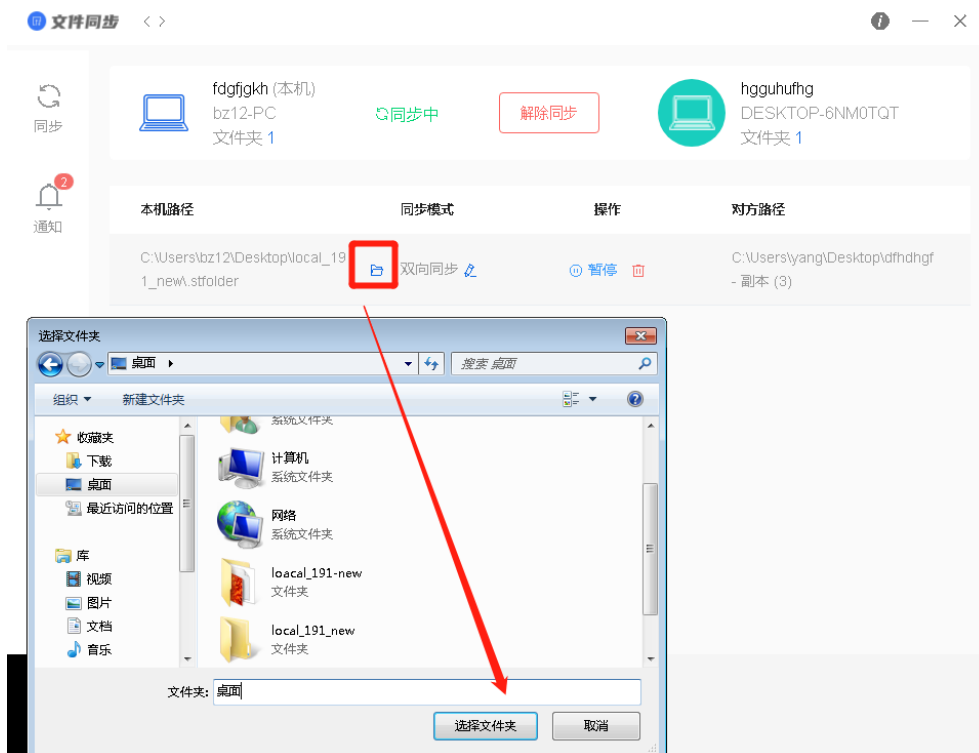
文件同步

同步

2
通知

fdgfjgkh (本机)
bz12-PC
文件夹 1

同步中

解除同步

hgguhufhg
DESKTOP-6NM0TQT
文件夹 1

| 本机路径 | 同步模式 | 操作 | 对方路径 |
|---|---|---|---|
| C:\Users\bz12\Desktop\local_191_new\.stfolder | 双向同步 | 暂停 | C:\Users\yang\Desktop\dfhdhgf - 副本 (3) |

选择文件夹

桌面

搜索 桌面

组织 ▾ 新建文件夹

收藏夹
下载
桌面
最近访问的位置
库
视频
图片
文档
音乐

系统文件夹
计算机
系统文件夹
网络
系统文件夹
loacal_191-new
文件夹
local_191_new
文件夹

文件夹: 桌面

选择文件夹 取消